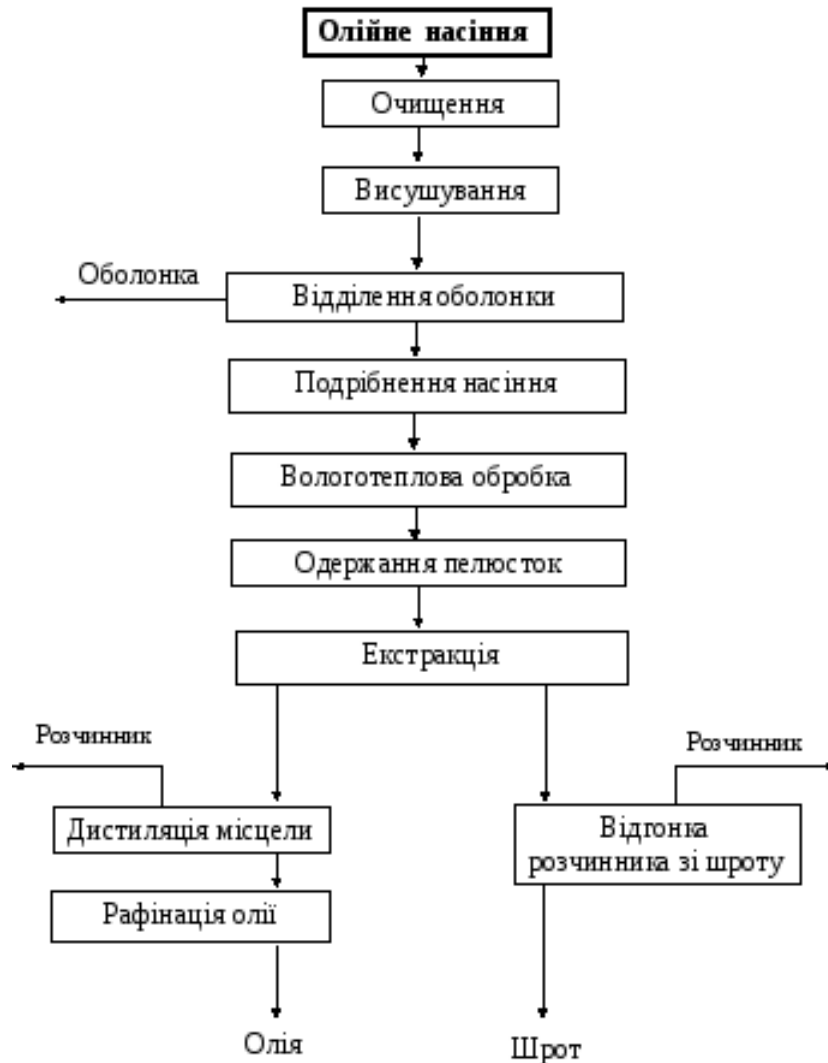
Олійне насіння

Очищення

Висушування

Оболонка

Відділення оболонки

Подрібнення насіння

Вологотеплова обробка

Одержання пелюсток

Екстракція

Розчинник

Дистиляція місцели

Рафінація олії

Олія

Розчинник

Відгонка розчинника зі шроту

Шрот